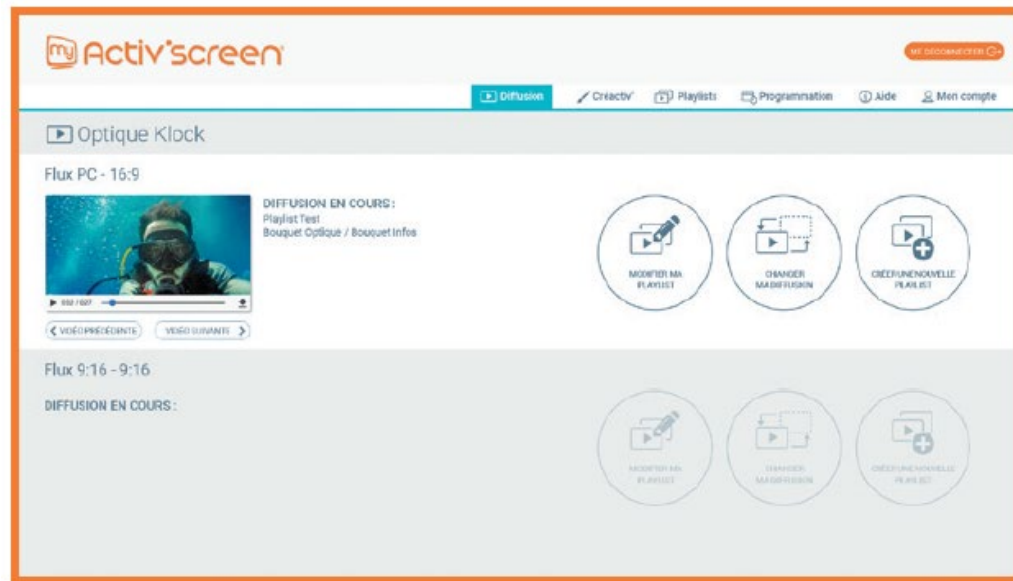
my Activ'screen

ME DÉCONNECTER

Diffusion
Créactiv'
Playlists
Programmation
Aide
Mon compte

Optique Klock

Flux PC - 16:9

DIFFUSION EN COURS :
Playlist Test
Bouquet Optique / Bouquet Infos

0:02 / 0:27

VIDÉO PRÉCÉDENTE
VIDÉO SUIVANTE

MODIFIER MA PLAYLIST
CHANGER MA DIFFUSION
CRÉER UNE NOUVELLE PLAYLIST

Flux 9:16 - 9:16

DIFFUSION EN COURS :

MODIFIER MA PLAYLIST
CHANGER MA DIFFUSION
CRÉER UNE NOUVELLE PLAYLIST